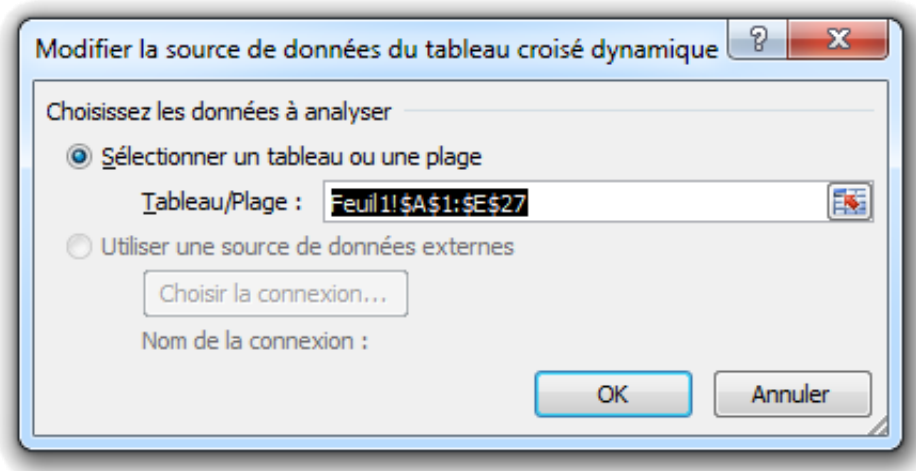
Modifier la source de données du tableau croisé dynamique

?

X

Choisissez les données à analyser

Sélectionner un tableau ou une plage

Tableau/Plage : Feuil1!$A$1:$E$27

Utiliser une source de données externes

Choisir la connexion...

Nom de la connexion :

OK

Annuler